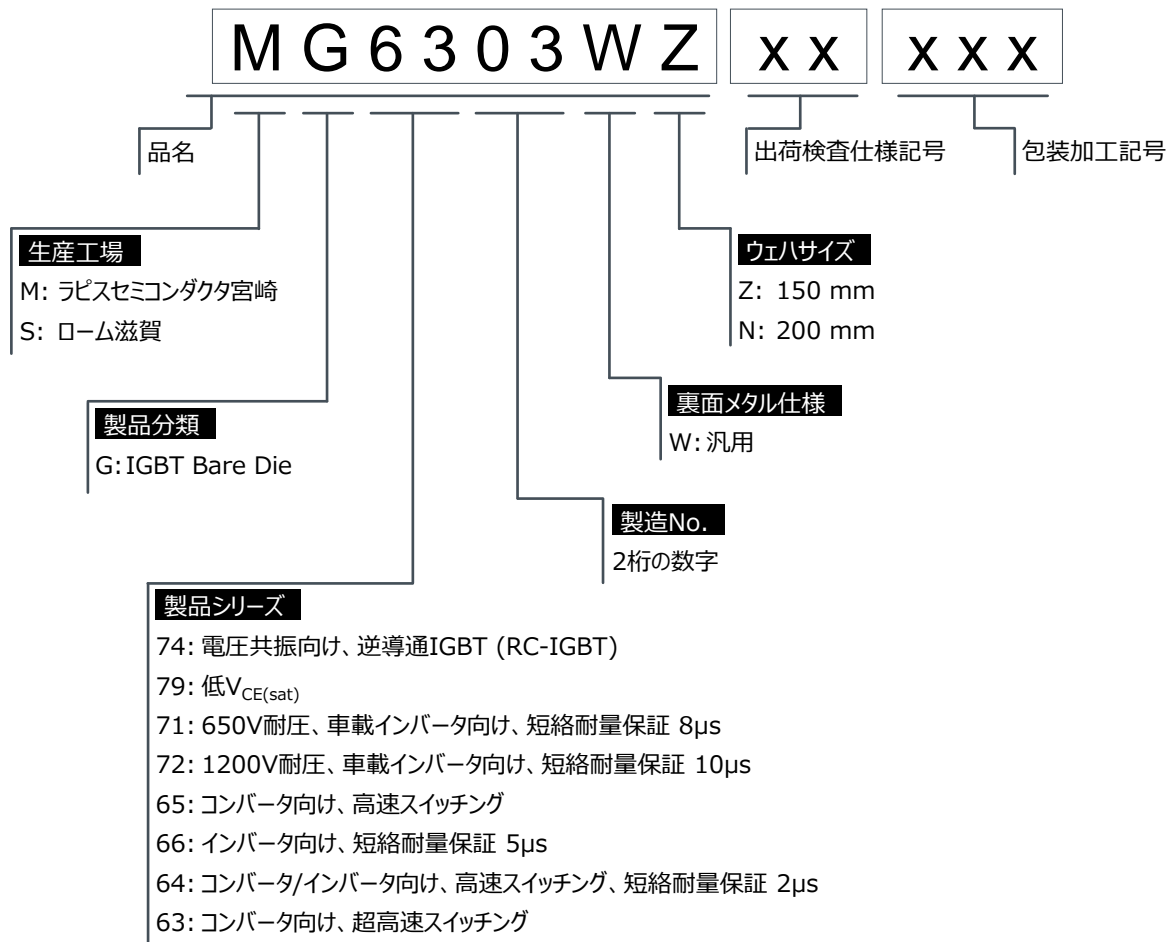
MG6303WZ xx xxx

品名

出荷検査仕様記号

包装加工記号

生産工場
M: ラピスセミコンダクタ宮崎
S: ローム滋賀

ウェハサイズ
Z: 150 mm
N: 200 mm

裏面メタル仕様
W: 汎用

製品分類
G: IGBT Bare Die

製造No.
2桁の数字

製品シリーズ
74: 電圧共振向け、逆導通IGBT (RC-IGBT)
79: 低$V_{CE(sat)}$
71: 650V耐圧、車載インバータ向け、短絡耐量保証 8μs
72: 1200V耐圧、車載インバータ向け、短絡耐量保証 10μs
65: コンバータ向け、高速スイッチング
66: インバータ向け、短絡耐量保証 5μs
64: コンバータ/インバータ向け、高速スイッチング、短絡耐量保証 2μs
63: コンバータ向け、超高速スイッチング